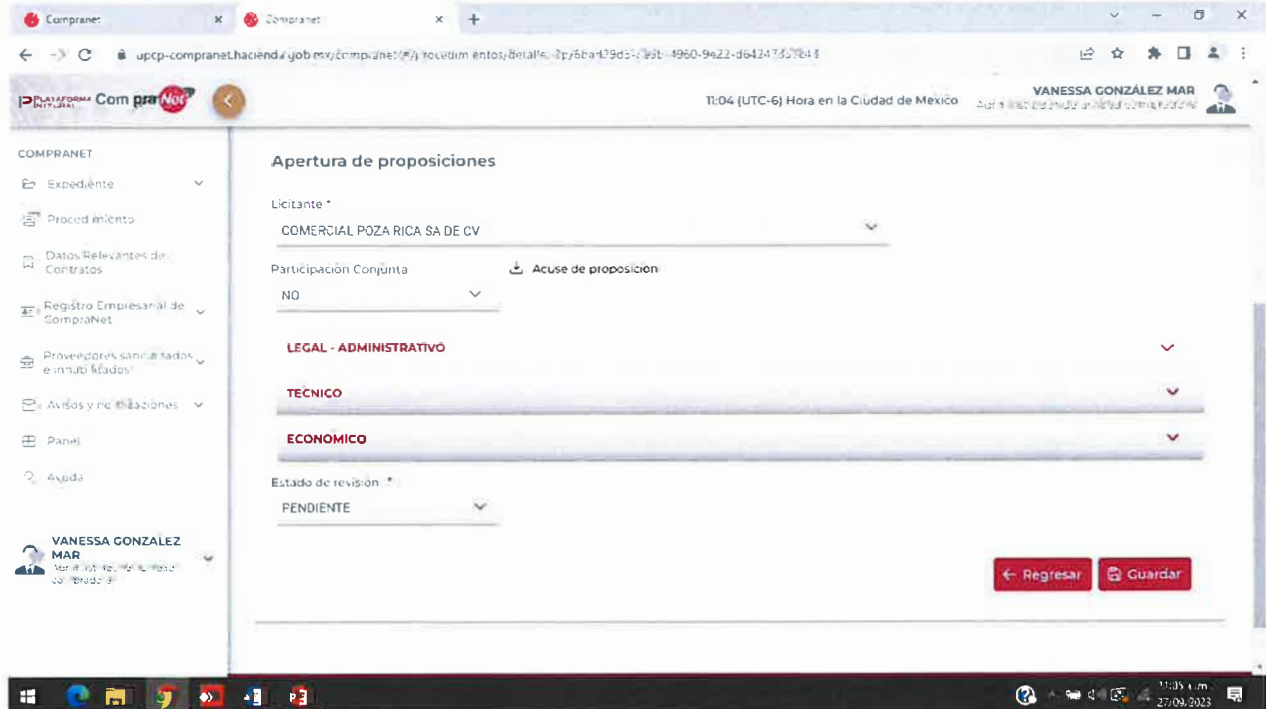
Compranet × Compranet × +

upcp-compranet.hacienda.gob.mx/compranet/#/procedimientos/detalle/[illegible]/6ba429d5-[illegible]-4960-9e22-d642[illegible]

PLATAFORMA INTEGRAL ComprasNet

11:04 (UTC-6) Hora en la Ciudad de México

VANESSA GONZÁLEZ MAR
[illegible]

COMPRANET

Expediente

Procedimiento

Datos Relevantes de Contratos

Registro Empresarial de CompraNet

Proveedores sancionados e inhabilitados

Avisos y notificaciones

Panel

Ayuda

VANESSA GONZALEZ MAR
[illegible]

Apertura de proposiciones

Licitante *

COMERCIAL POZA RICA SA DE CV

Participación Conjunta

NO

Acuse de proposición

LEGAL - ADMINISTRATIVO

TÉCNICO

ECONÓMICO

Estado de revisión *

PENDIENTE

← Regresar

Guardar

11:05 a.m.
27/09/2023